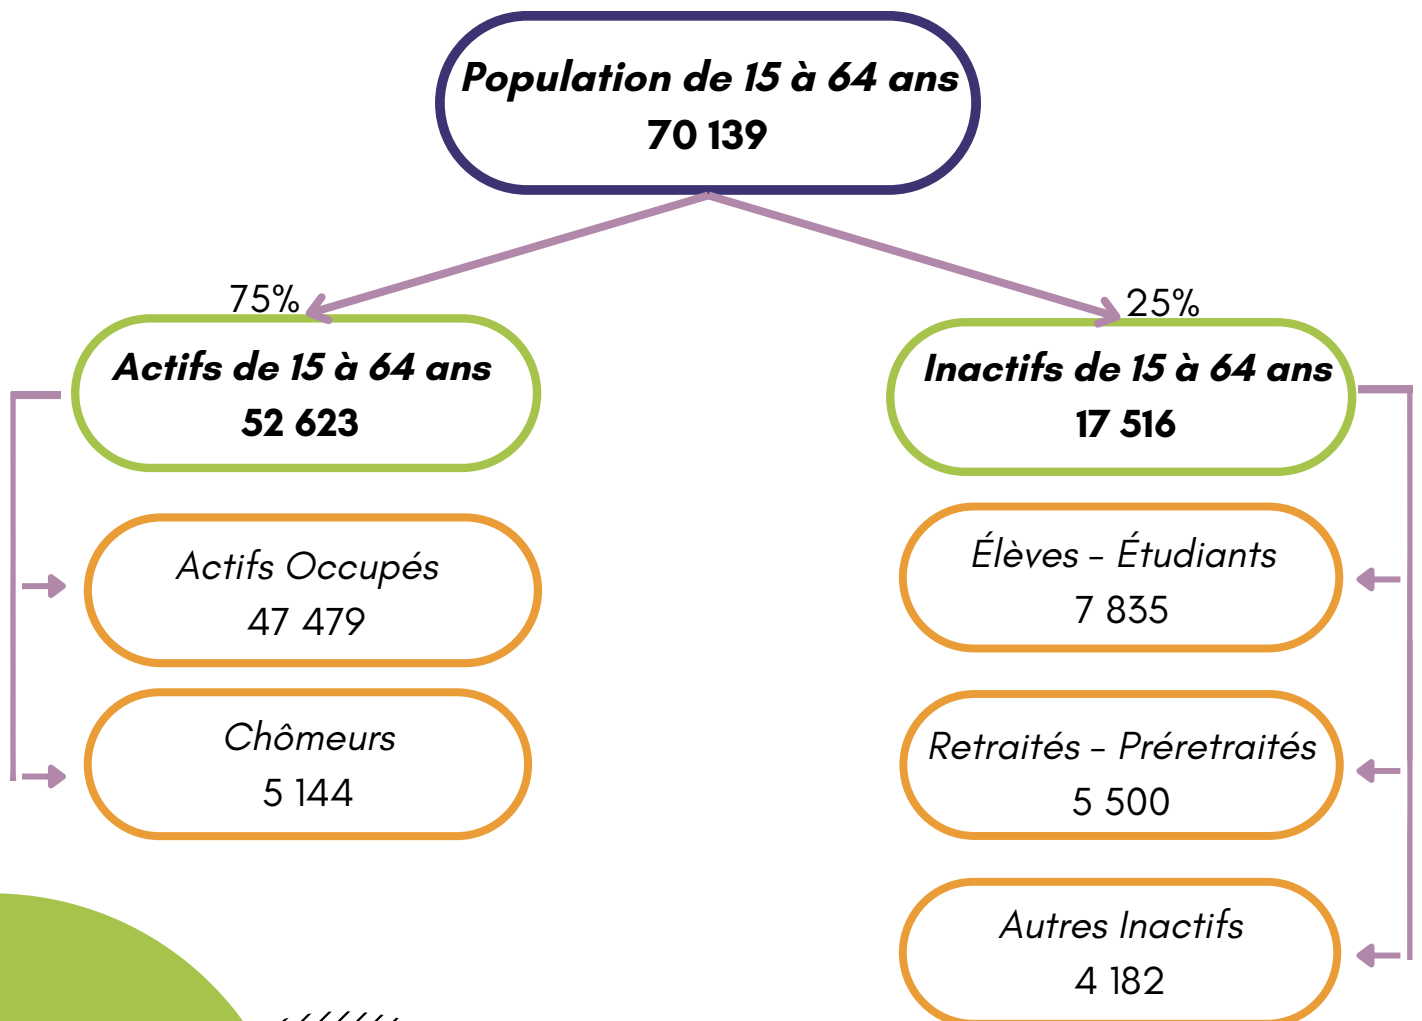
Population de 15 à 64 ans
70 139

75%

Actifs de 15 à 64 ans
52 623

Actifs Occupés
47 479

Chômeurs
5 144

25%

Inactifs de 15 à 64 ans
17 516

Élèves – Étudiants
7 835

Retraités – Préretraités
5 500

Autres Inactifs
4 182